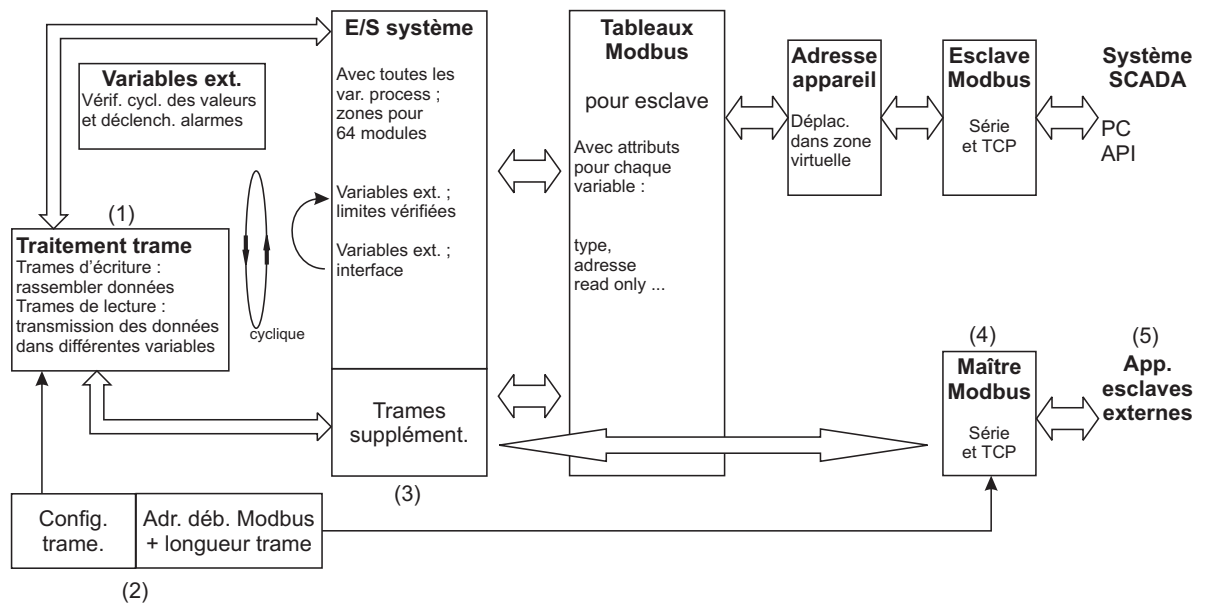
Variables ext.
Vérif. cycl. des valeurs et déclench. alarmes

(1)
Traitement trame
Trames d'écriture : rassembler données
Trames de lecture : transmission des données dans différentes variables

cyclique

E/S système
Avec toutes les var. process ; zones pour 64 modules

Variables ext. ; limites vérifiées

Variables ext. ; interface

Trames supplément.

(3)

Tableaux Modbus
pour esclave
Avec attributs pour chaque variable :

type, adresse read only ...

Adresse appareil
Déplac. dans zone virtuelle

Esclave Modbus
Série et TCP

Système SCADA
PC
API

(4)
Maître Modbus
Série et TCP

(5)
App. esclaves externes

Config. trame.

Adr. déb. Modbus + longueur trame

(2)